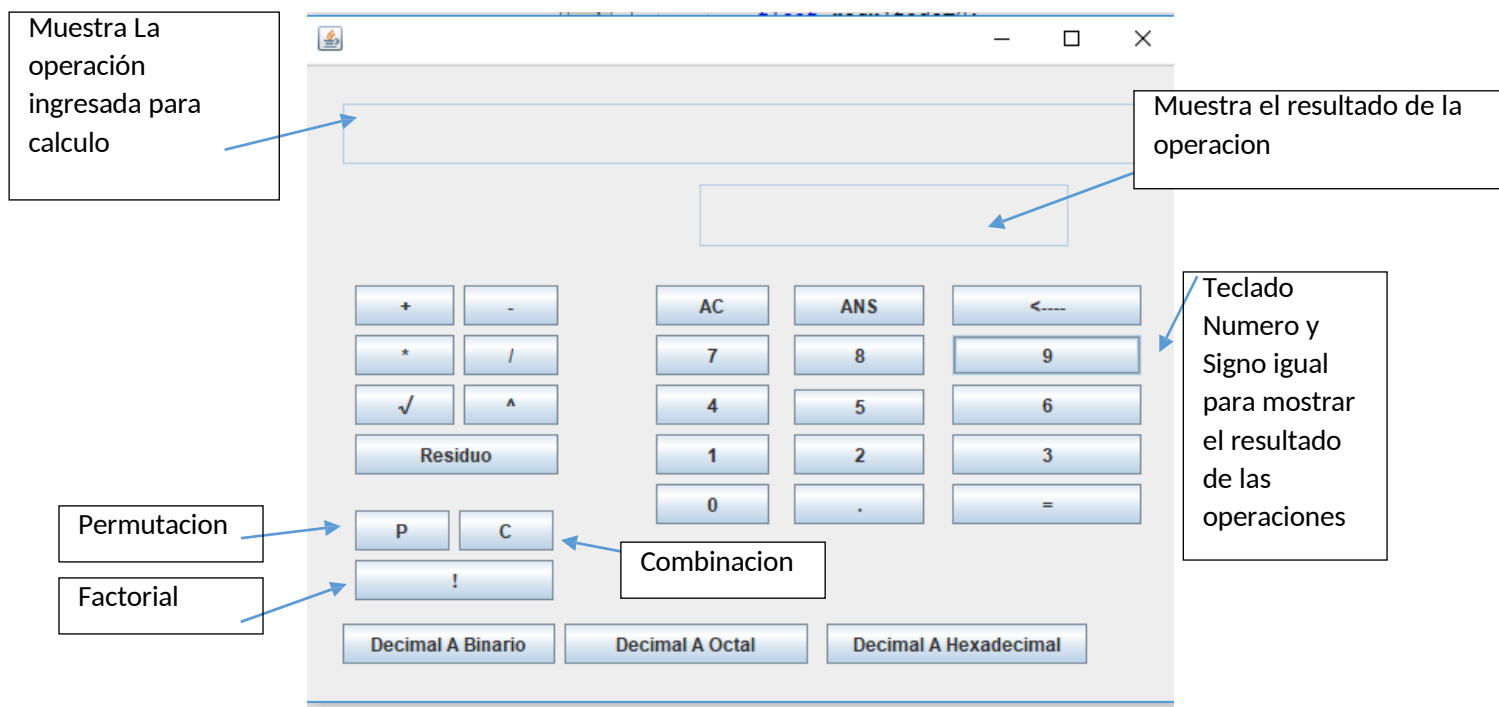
Muestra La operación ingresada para calculo

Muestra el resultado de la operacion

+
-
AC
ANS
<----
*
/
7
8
9
√
^
4
5
6
Residuo
1
2
3
0
.
=

Teclado Numero y Signo igual para mostrar el resultado de las operaciones

Permutacion

P
C

Combinacion

!

Factorial

Decimal A Binario
Decimal A Octal
Decimal A Hexadecimal